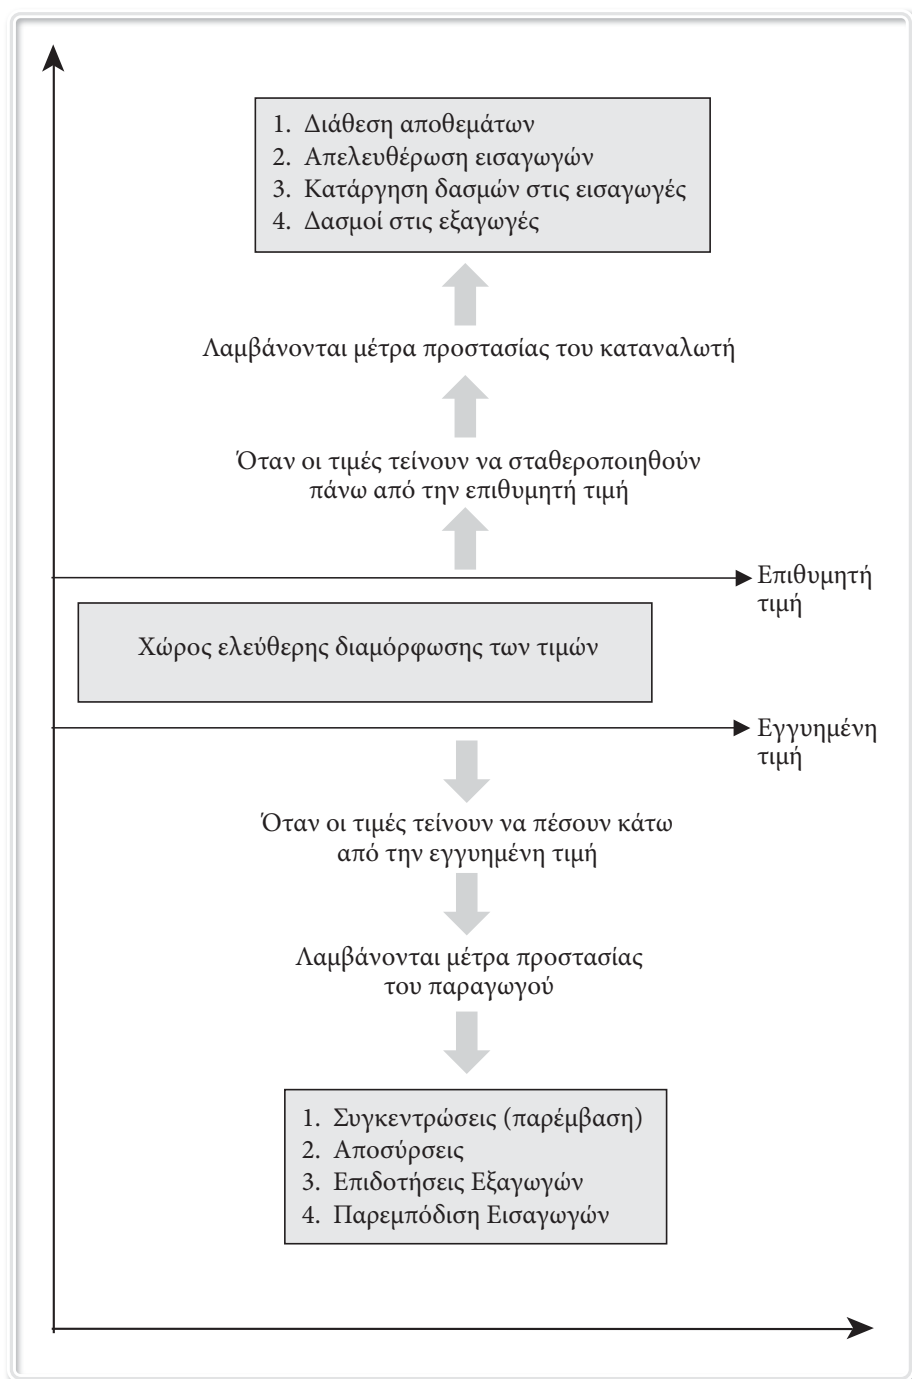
1. Διάθεση αποθεμάτων
2. Απελευθέρωση εισαγωγών
3. Κατάργηση δασμών στις εισαγωγές
4. Δασμοί στις εξαγωγές

Λαμβάνονται μέτρα προστασίας του καταναλωτή

Όταν οι τιμές τείνουν να σταθεροποιηθούν πάνω από την επιθυμητή τιμή

Επιθυμητή τιμή

Χώρος ελεύθερης διαμόρφωσης των τιμών

Εγγυημένη τιμή

Όταν οι τιμές τείνουν να πέσουν κάτω από την εγγυημένη τιμή

Λαμβάνονται μέτρα προστασίας του παραγωγού

1. Συγκεντρώσεις (παρέμβαση)
2. Αποσύρσεις
3. Επιδοτήσεις Εξαγωγών
4. Παρεμπόδιση Εισαγωγών